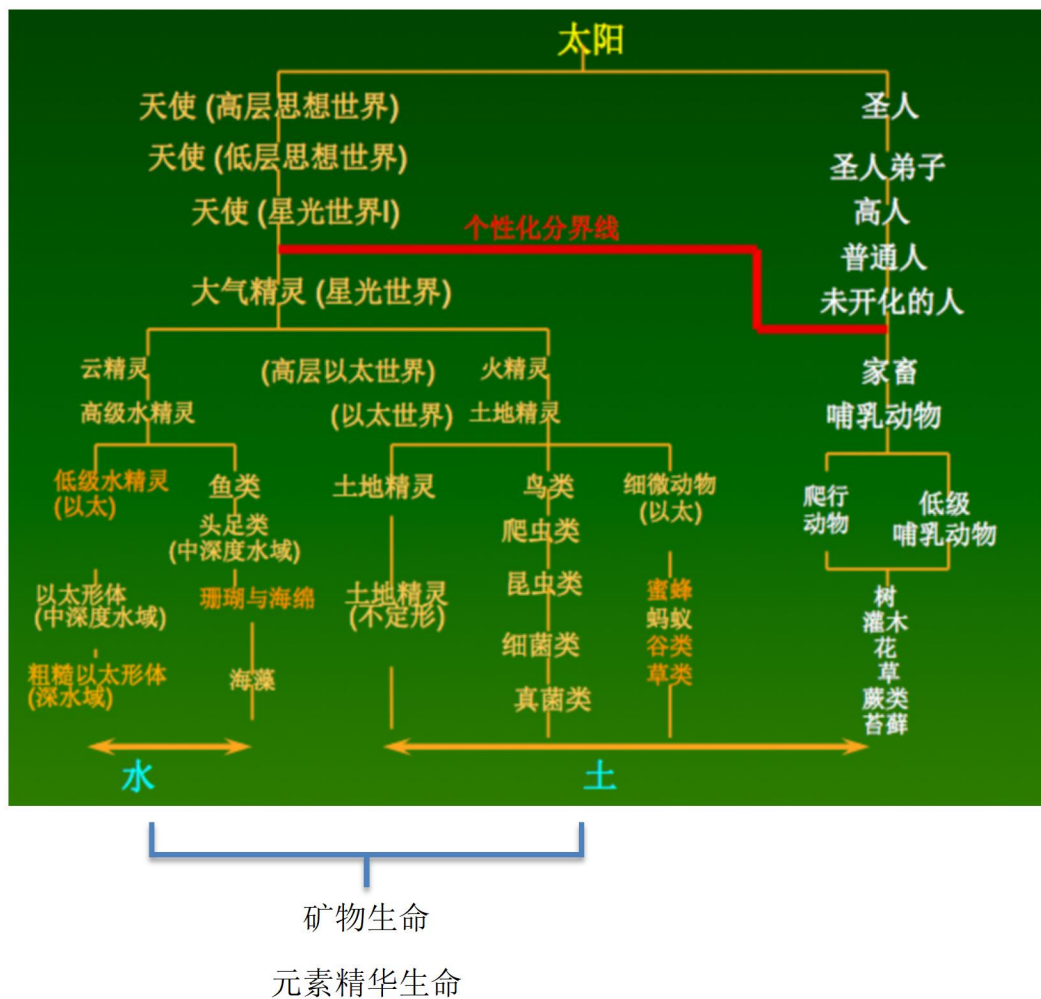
太阳

天使 (高层思想世界)
天使 (低层思想世界)
天使 (星光世界l)

个性化分界线

大气精灵 (星光世界)

圣人
圣人弟子
高人
普通人
未开化的人
家畜
哺乳动物

云精灵
高级水精灵

(高层以太世界)
(以太世界)

火精灵
土地精灵

低级水精灵
(以太)

以太形体
(中深度水域)

粗糙以太形体
(深水域)

鱼类
头足类
(中深度水域)
珊瑚与海绵
海藻

土地精灵
土地精灵
(不定形)

鸟类
爬虫类
昆虫类
细菌类
真菌类

细微动物
(以太)
蜜蜂
蚂蚁
谷类
草类

爬行
动物

低级
哺乳动物

树
灌木
花
草
蕨类
苔藓

水

土

矿物生命

元素精华生命